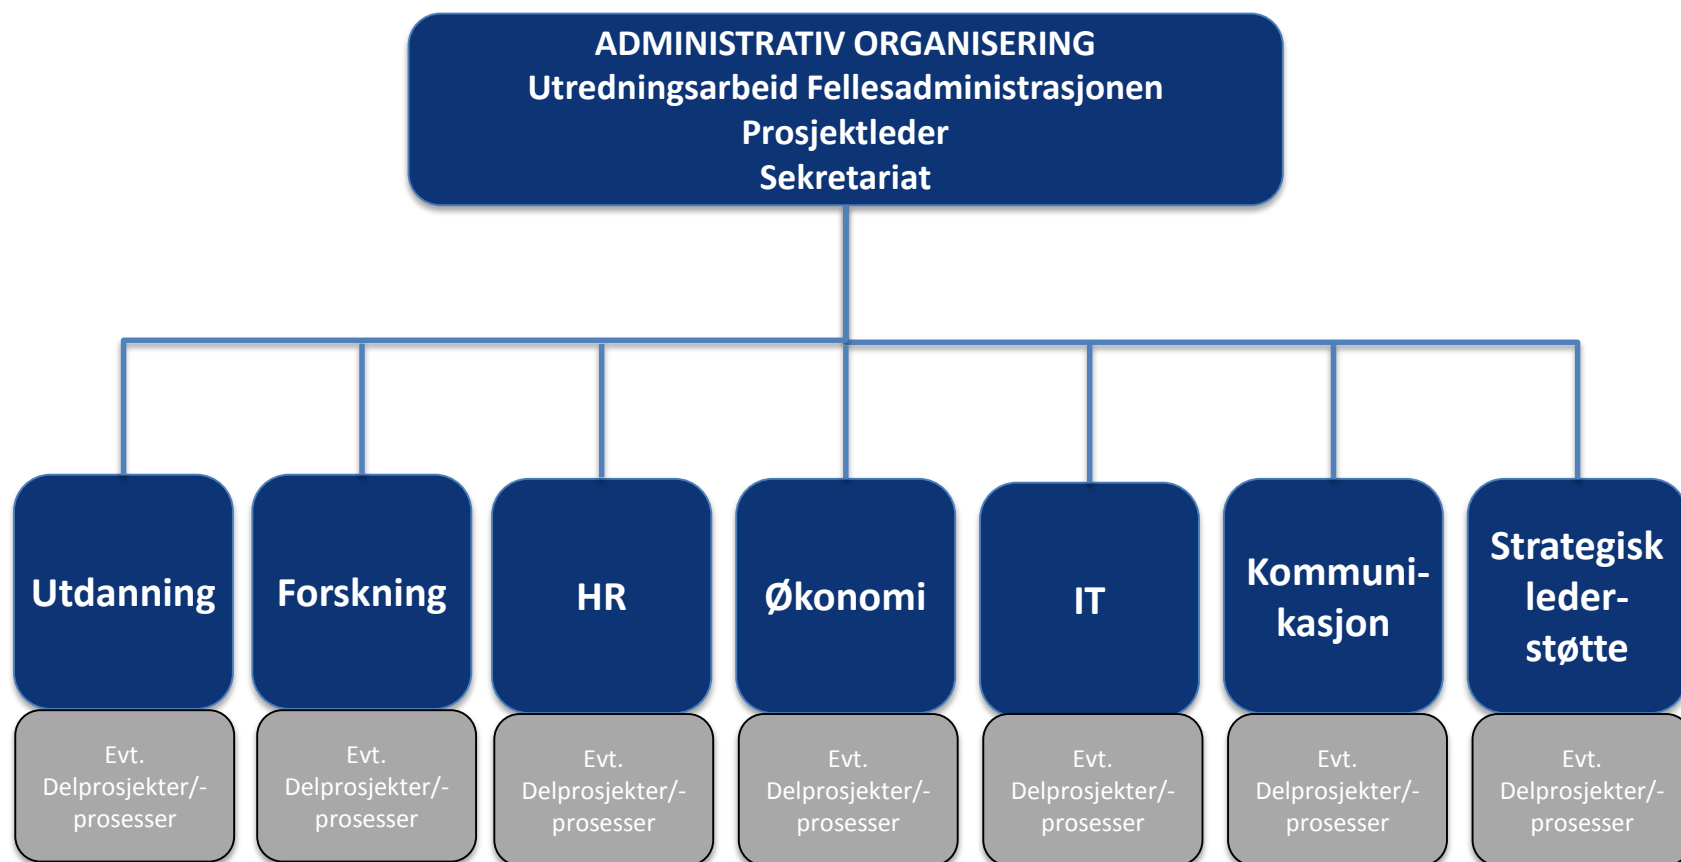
ADMINISTRATIV ORGANISERING
Utredningsarbeid Fellesadministrasjonen
Prosjektleder
Sekretariat

Utdanning

Evt. Delprosjekter/-prosesser

Forskning

Evt. Delprosjekter/-prosesser

HR

Evt. Delprosjekter/-prosesser

Økonomi

Evt. Delprosjekter/-prosesser

IT

Evt. Delprosjekter/-prosesser

Kommuni-kasjon

Evt. Delprosjekter/-prosesser

Strategisk leder-støtte

Evt. Delprosjekter/-prosesser